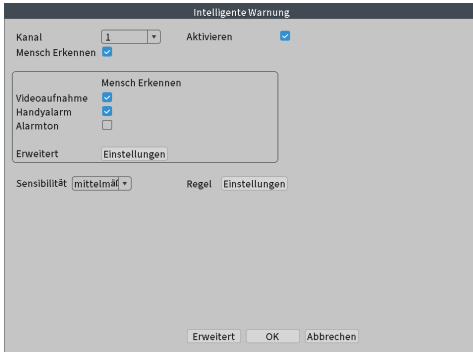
Intelligente Warnung

Kanal 1

Aktivieren

Mensch Erkennen

Mensch Erkennen

Videoaufnahme

Handyalarm

Alarmton

Erweitert Einstellungen

Sensibilität mittelmäß

Regel Einstellungen

Erweitert OK Abbrechen